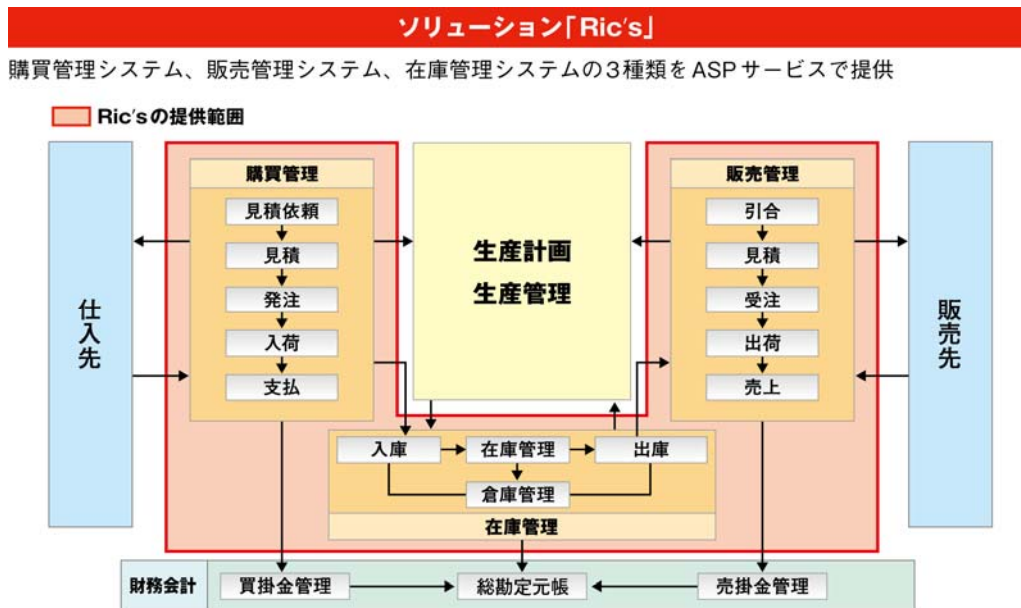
ソリューション「Ric's」

購買管理システム、販売管理システム、在庫管理システムの3種類をASPサービスで提供

Ric'sの提供範囲

仕入先

購買管理

見積依頼

見積

発注

入荷

支払

生産計画

生産管理

販売管理

引合

見積

受注

出荷

売上

販売先

入庫

在庫管理

出庫

倉庫管理

在庫管理

財務会計

買掛金管理

総勘定元帳

売掛金管理